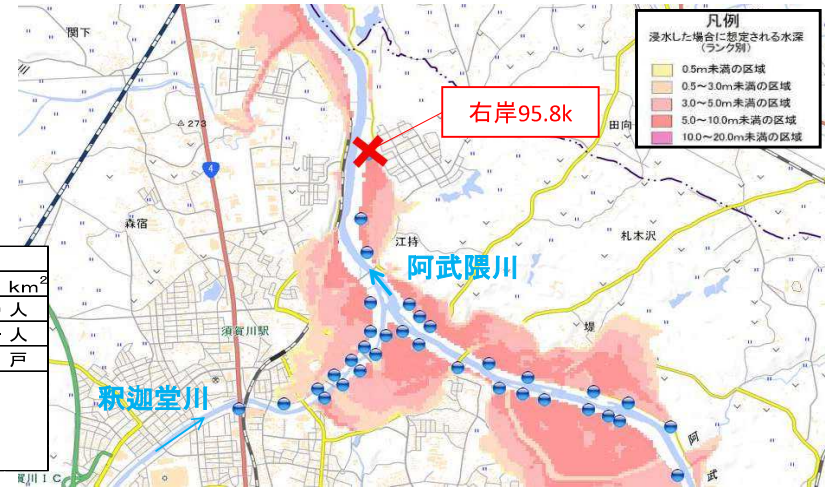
凡例
浸水した場合に想定される水深
(ランク別)
0.5m未満の区域
0.5～3.0m未満の区域
3.0～5.0m未満の区域
5.0～10.0m未満の区域
10.0～20.0m未満の区域

右岸95.8k

関下
273
4
森宿
江持
阿武隈川
田向
札木沢
須賀川駅
堤
釈迦堂川
阿
武

$km^2$
人
人
戸
賀川IC